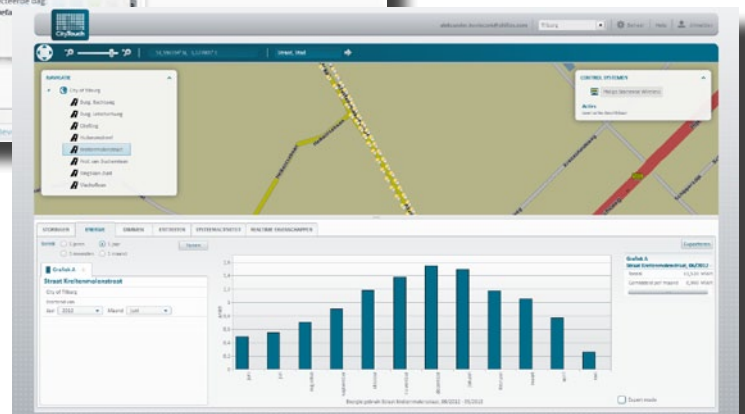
CityTouch

Tilburg

NAVIGATIE

City of Tilburg

Burg. Rauchsweg

Burg. Letschertweg

Stelling

Kreitenmolenstraat

Prof. van Dortzenlaan

Ringbaan Zuid

Piushaven

CONTROL SYSTEMEN

Philips Dominant Winners

Actief

STORINGEN

ENERGIE

GEBRUIK

ENTITEITEN

SYSTEEMSTATUS

REALTIME EIGENSCHAPPEN

Opslaan

Exporteren

Grafiek A

Straat Kreitenmolenstraat

City of Tilburg

Jaar 2012

Maand

Grafiek A

Straat Kreitenmolenstraat, 06/2012

Totaal

Gemiddeld per maand

Export mode